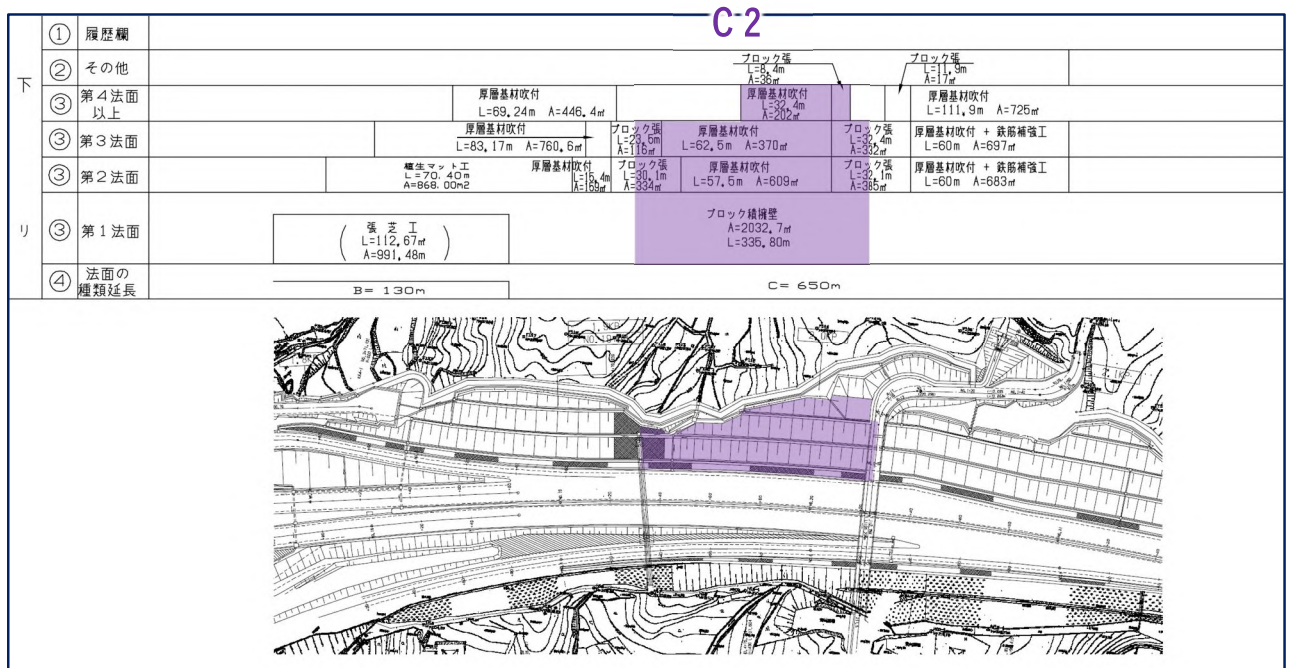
C-2

下り

① 履歴欄

② その他　ブロック張 L=8.4m A=36㎡　ブロック張 L=11.9m A=17㎡

③ 第4法面以上　厚層基材吹付 L=69.24m A=446.4㎡　厚層基材吹付 L=32.4m A=202㎡　厚層基材吹付 L=111.9m A=725㎡

③ 第3法面　厚層基材吹付 L=83.17m A=760.6㎡　ブロック張 L=23.6m A=118㎡　厚層基材吹付 L=62.5m A=370㎡　ブロック張 L=32.4m A=332㎡　厚層基材吹付 + 鉄筋補強工 L=60m A=697㎡

③ 第2法面　植生マット工 L=70.40m A=868.00m2　厚層基材吹付 L=15.4m A=159㎡　ブロック張 L=30.1m A=334㎡　厚層基材吹付 L=57.5m A=609㎡　ブロック張 L=32.1m A=385㎡　厚層基材吹付 + 鉄筋補強工 L=60m A=683㎡

③ 第1法面　張芝工 L=112.67㎡ A=991.48m　ブロック積擁壁 A=2032.7㎡ L=335.80m

④ 法面の種類延長　B= 130m　C= 650m